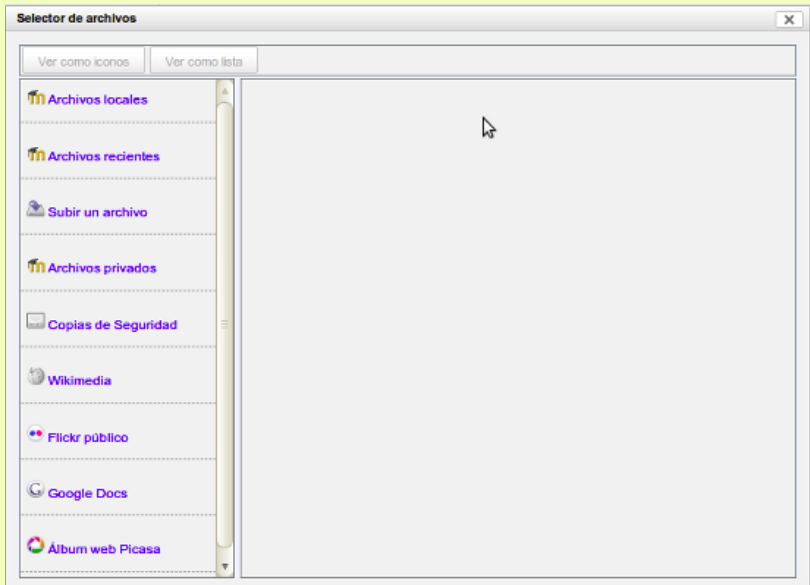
Selector de archivos

×

Ver como iconos

Ver como lista

Archivos locales

Archivos recientes

Subir un archivo

Archivos privados

Copias de Seguridad

Wikimedia

Flickr público

Google Docs

Álbum web Picasa